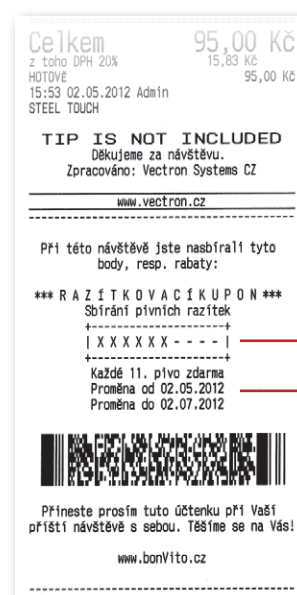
Celkem 95,00 Kč
z toho DPH 20% 15,83 Kč
HOTOVĚ 95,00 Kč
15:53 02.05.2012 Admin
STEEL TOUCH

TIP IS NOT INCLUDED
Děkujeme za návštěvu.
Zpracováno: Vectron Systems CZ

www.vectron.cz

Při této návštěvě jste nasbírali tyto body, resp. rabaty:

*** R A Z Í T K O V A C Í K U P O N ***
Sbírání pivních razítek
+--------------------+
| X X X X X X - - - - |
+--------------------+
Každé 11. pivo zdarma
Proměna od 02.05.2012
Proměna do 02.07.2012

Přineste prosím tuto účtenku při Vaší příští návštěvě s sebou. Těšíme se na Vás!

www.bonVito.cz